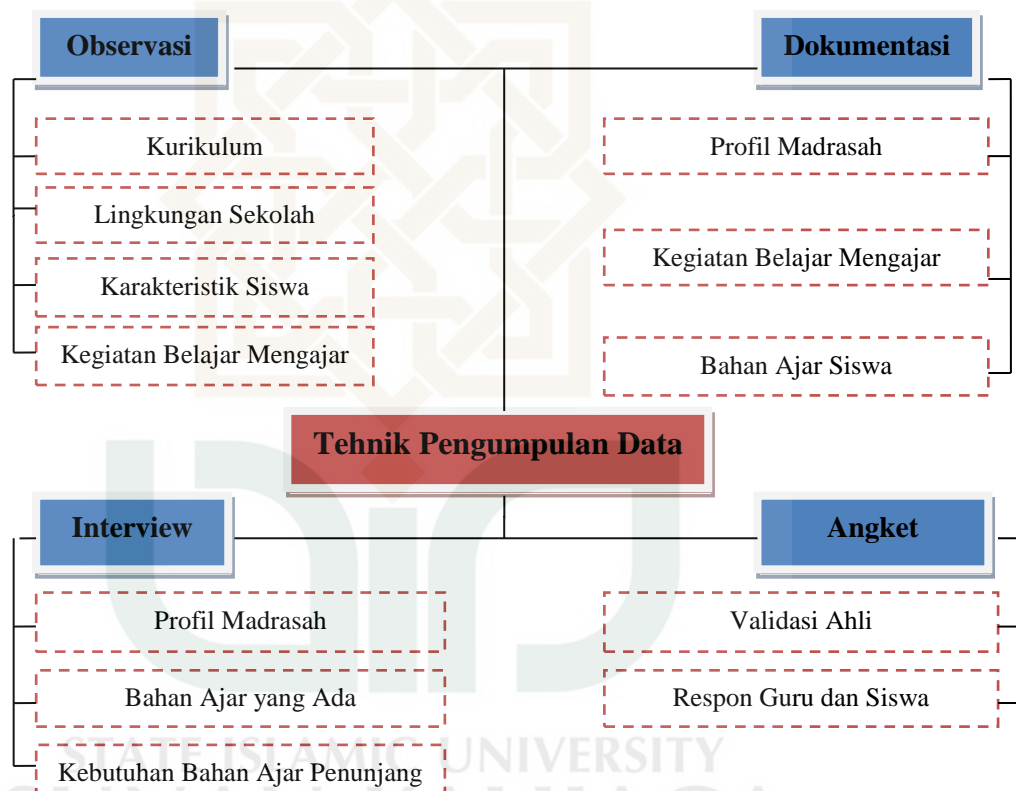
Observasi

Kurikulum

Lingkungan Sekolah

Karakteristik Siswa

Kegiatan Belajar Mengajar

Dokumentasi

Profil Madrasah

Kegiatan Belajar Mengajar

Bahan Ajar Siswa

Tehnik Pengumpulan Data

Interview

Profil Madrasah

Bahan Ajar yang Ada

Kebutuhan Bahan Ajar Penunjang

Angket

Validasi Ahli

Respon Guru dan Siswa

STATE ISLAMIC UNIVERSITY